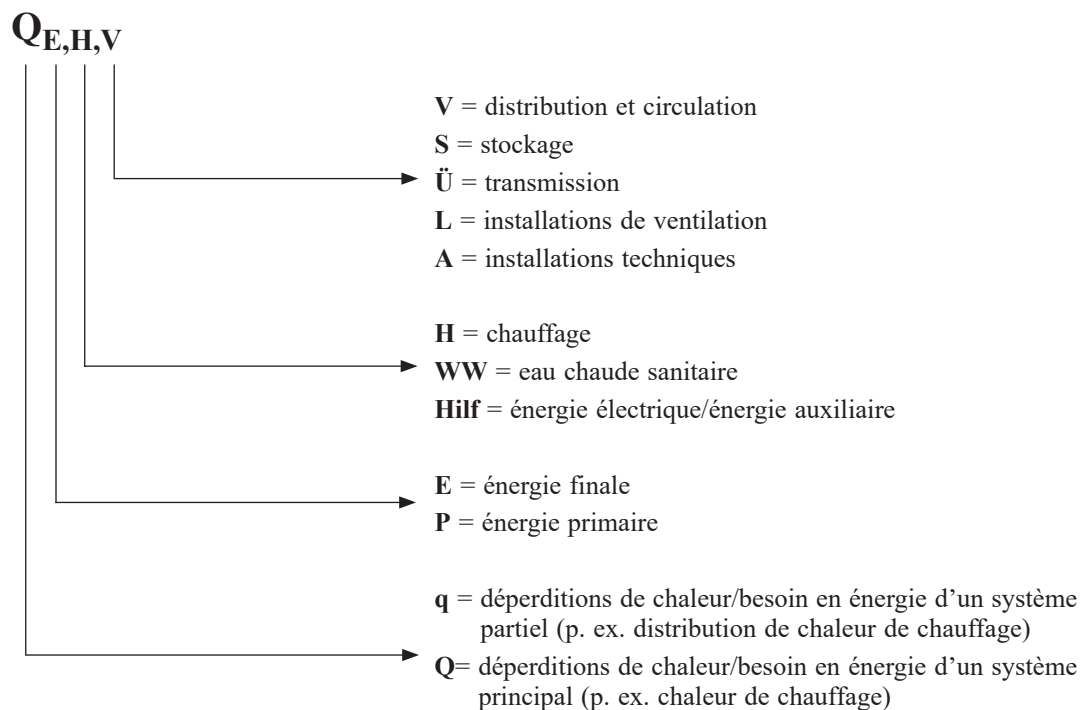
$Q_{E,H,V}$

**V** = distribution et circulation
**S** = stockage
**Ü** = transmission
**L** = installations de ventilation
**A** = installations techniques

**H** = chauffage
**WW** = eau chaude sanitaire
**Hilf** = énergie électrique/énergie auxiliaire

**E** = énergie finale
**P** = énergie primaire

**q** = déperditions de chaleur/besoin en énergie d'un système partiel (p. ex. distribution de chaleur de chauffage)
**Q**= déperditions de chaleur/besoin en énergie d'un système principal (p. ex. chaleur de chauffage)